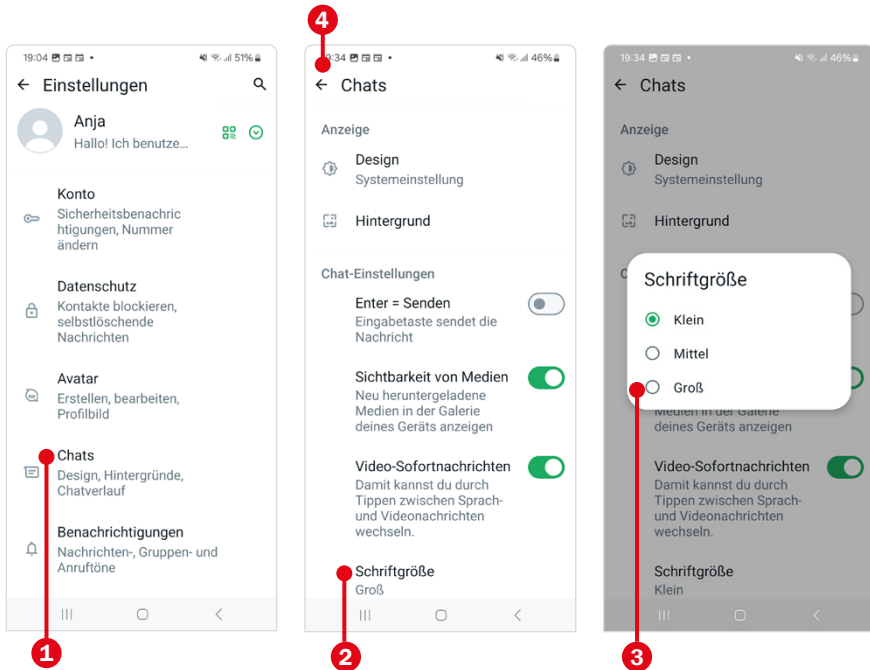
19:04 51%

Einstellungen

Anja
Hallo! Ich benutze...

Konto
Sicherheitsbenachrichtigungen, Nummer ändern

Datenschutz
Kontakte blockieren, selbstlöschende Nachrichten

Avatar
Erstellen, bearbeiten, Profilbild

Chats
Design, Hintergründe, Chatverlauf

Benachrichtigungen
Nachrichten-, Gruppen- und Anruftöne

1

4

19:34 46%

Chats

Anzeige

Design
Systemeinstellung

Hintergrund

Chat-Einstellungen

Enter = Senden
Eingabetaste sendet die Nachricht

Sichtbarkeit von Medien
Neu heruntergeladene Medien in der Galerie deines Geräts anzeigen

Video-Sofortnachrichten
Damit kannst du durch Tippen zwischen Sprach- und Videonachrichten wechseln.

Schriftgröße
Groß

2

19:34 46%

Chats

Anzeige

Design
Systemeinstellung

Hintergrund

C

Schriftgröße

Klein

Mittel

Groß

Medien in der Galerie deines Geräts anzeigen

Video-Sofortnachrichten
Damit kannst du durch Tippen zwischen Sprach- und Videonachrichten wechseln.

Schriftgröße
Klein

3